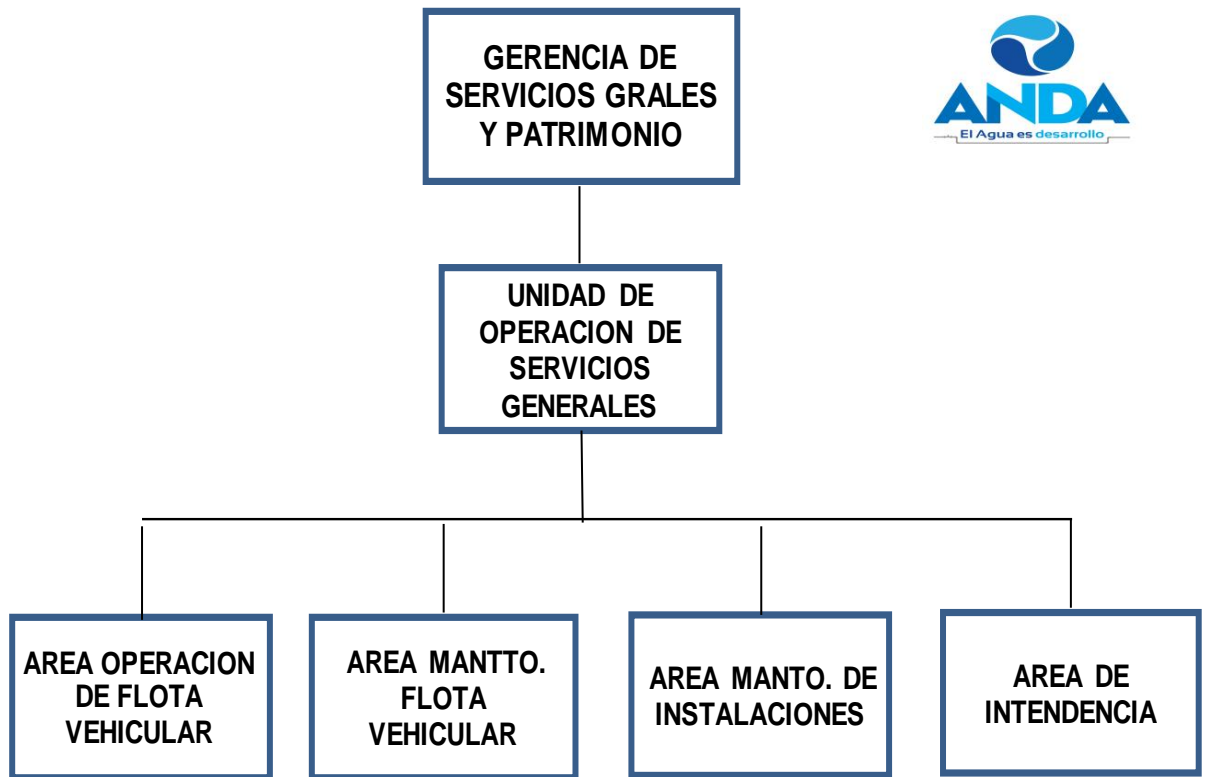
GERENCIA DE SERVICIOS GRALES Y PATRIMONIO

ANDA
El Agua es desarrollo

UNIDAD DE OPERACION DE SERVICIOS GENERALES

AREA OPERACION DE FLOTA VEHICULAR

AREA MANTTO. FLOTA VEHICULAR

AREA MANTO. DE INSTALACIONES

AREA DE INTENDENCIA